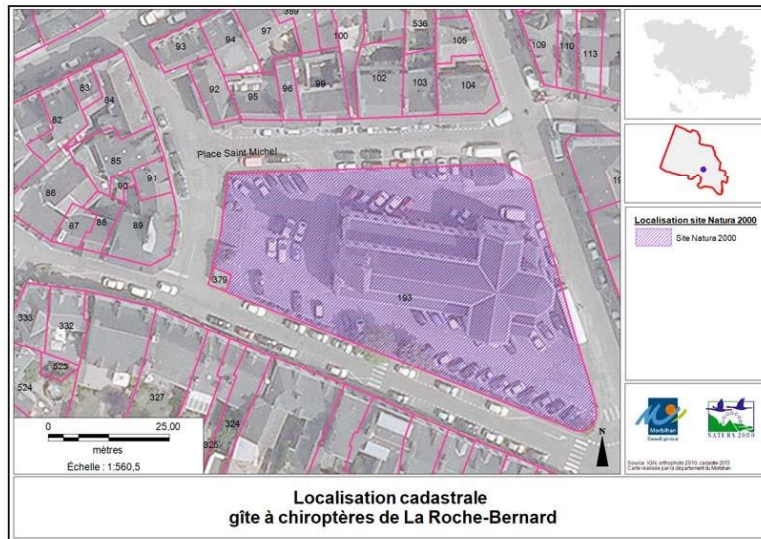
389
536
93
94
97
100
105
109
110
113
83
84
92
95
96
99
102
103
104
82
85
Place Saint Michel
91
90
86
87
88
89
19
379
193
333
332
525
524
327
324
325
0
25,00
mètres
Échelle : 1:560,5
N

Localisation site Natura 2000
Site Natura 2000

Morbihan
Conseil général
NATURA 2000

Source : IGN, orthophoto 2010, cadastre 2013
Carte réalisée par le département du Morbihan

Localisation cadastrale
gîte à chiroptères de La Roche-Bernard